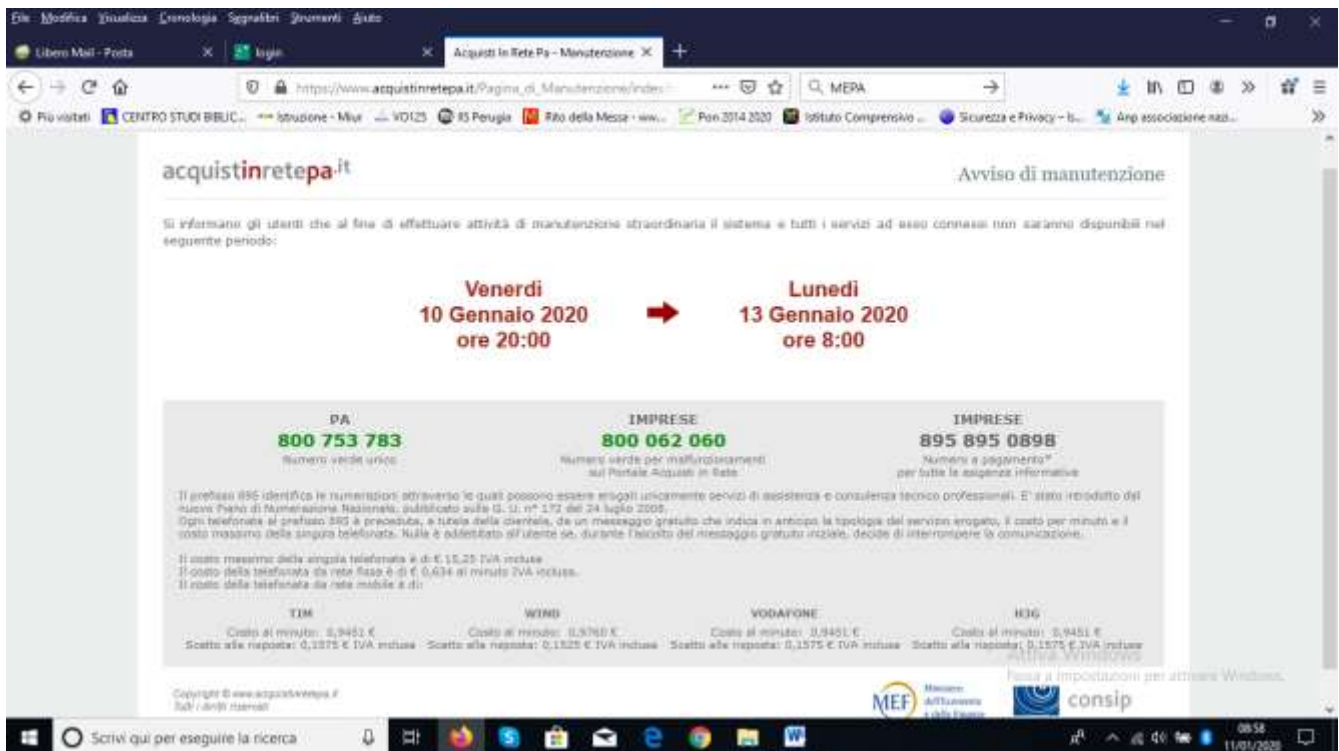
File Modifica Visualizza Cronologia Segnalibri Strumenti Aiuto

Libero Mail - Posta | login | Acquisti In Rete Pa - Manutenzione

https://www.acquistinretepa.it/Pagina_di_Manutenzione/index

MEPA

Più visitati | CENTRO STUDI BIBLIC... | Istruzione - Miur | VD125 | IIS Perugia | Rito della Messa - ww... | Pon 2014 2020 | Istituto Comprensivo ... | Sicurezza e Privacy - b... | Anp associazione nazi...

acquistinretepa.it

Avviso di manutenzione

Si informano gli utenti che al fine di effettuare attività di manutenzione straordinaria il sistema e tutti i servizi ad esso connessi non saranno disponibili nel seguente periodo:

Venerdi
10 Gennaio 2020
ore 20:00

Lunedi
13 Gennaio 2020
ore 8:00

| PA | IMPRESE | IMPRESE |
|---|---|---|
| 800 753 783 | 800 062 060 | 895 895 0898 |
| Numero verde unico | Numero verde per malfunzionamenti sul Portale Acquisti in Rete | Numero a pagamento* per tutte le esigenze informative |

Il prefisso 895 identifica le numerazioni attraverso le quali possono essere erogati unicamente servizi di assistenza e consulenza tecnico professionali. E' stato introdotto dal nuovo Piano di Numerazione Nazionale, pubblicato sulla G. U. n° 172 del 24 luglio 2006.
Ogni telefonata al prefisso 895 è preceduta, a tutela della clientela, da un messaggio gratuito che indica in anticipo la tipologia del servizio erogato, il costo per minuto e il costo massimo della singola telefonata. Nulla è addebitato all'utente se, durante l'ascolto del messaggio gratuito iniziale, decide di interrompere la comunicazione.

Il costo massimo della singola telefonata è di € 15,25 IVA inclusa
Il costo della telefonata da rete fissa è di € 0,634 al minuto IVA inclusa.
Il costo della telefonata da rete mobile è di:

| TIM | WIND | VODAFONE | H3G |
|---|---|---|---|
| Costo al minuto: 0,9451 € | Costo al minuto: 0,9760 € | Costo al minuto: 0,9451 € | Costo al minuto: 0,9451 € |
| Scatto alla risposta: 0,1575 € IVA inclusa | Scatto alla risposta: 0,1525 € IVA inclusa | Scatto alla risposta: 0,1575 € IVA inclusa | Scatto alla risposta: 0,1575 € IVA inclusa |

Attiva Windows
Passa a Impostazioni per attivare Windows.

Copyright © www.acquistinretepa.it
Tutti i diritti riservati

MEF Ministero dell'Economia e delle Finanze

consip

Scrivi qui per eseguire la ricerca

08:58
11/01/2020